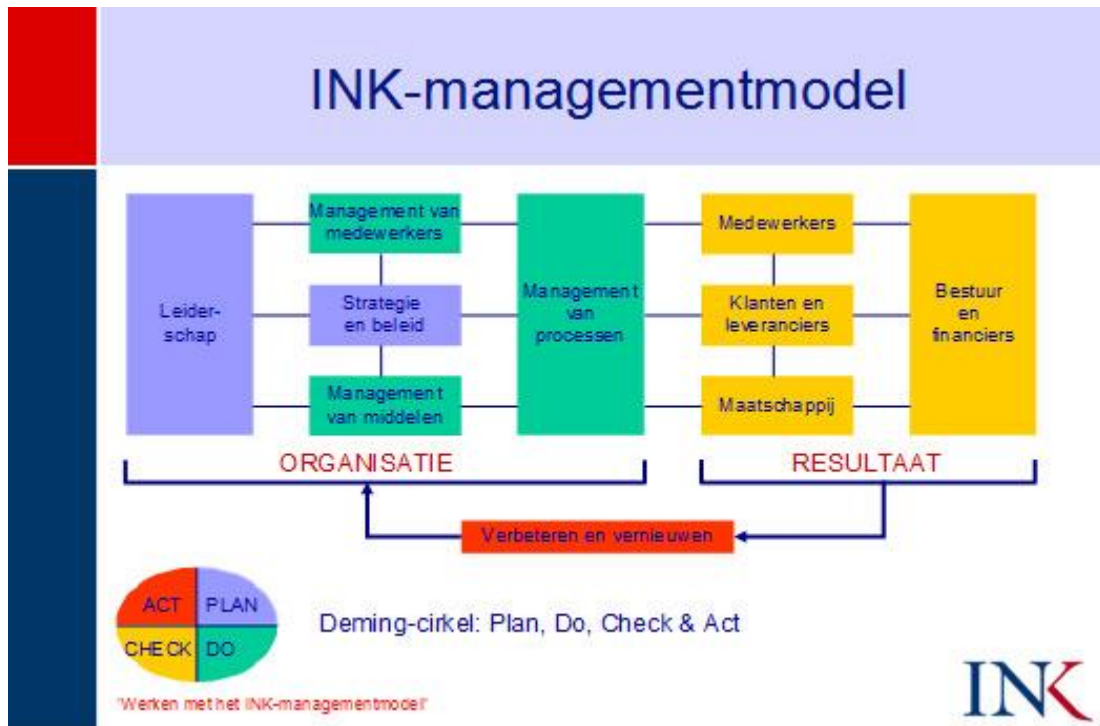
INK-managementmodel

Leiderschap

Management van medewerkers

Strategie en beleid

Management van middelen

Management van processen

Medewerkers

Klanten en leveranciers

Maatschappij

Bestuur en financiers

ORGANISATIE

RESULTAAT

Verbeteren en vernieuwen

ACT PLAN CHECK DO

Deming-cirkel: Plan, Do, Check & Act

'Werken met het INK-managementmodel'

INK